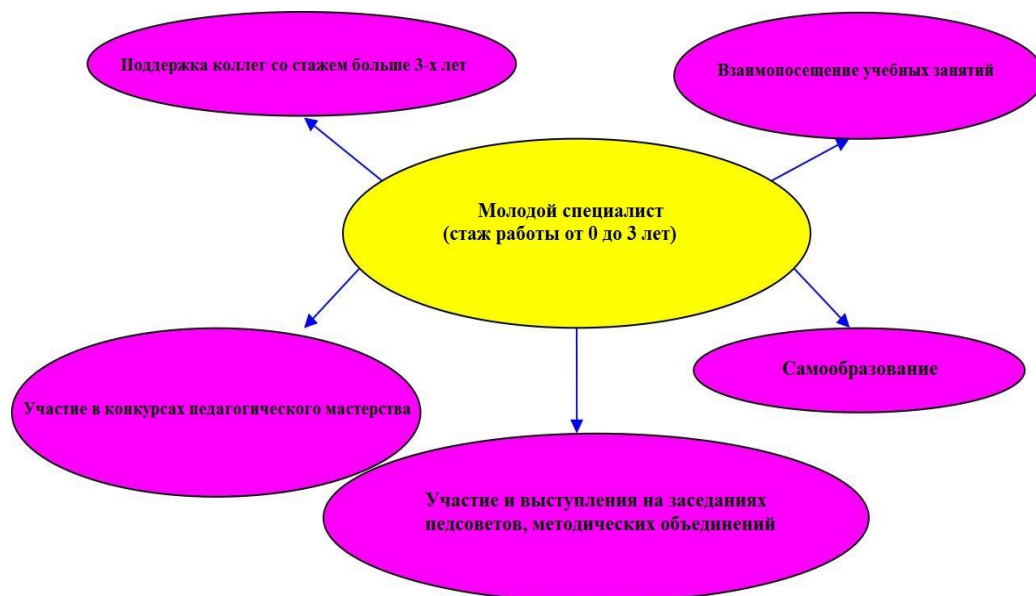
Поддержка коллег со стажем больше 3-х лет

Взаимопосещение учебных занятий

Молодой специалист
(стаж работы от 0 до 3 лет)

Участие в конкурсах педагогического мастерства

Самообразование

Участие и выступления на заседаниях педсоветов, методических объединений